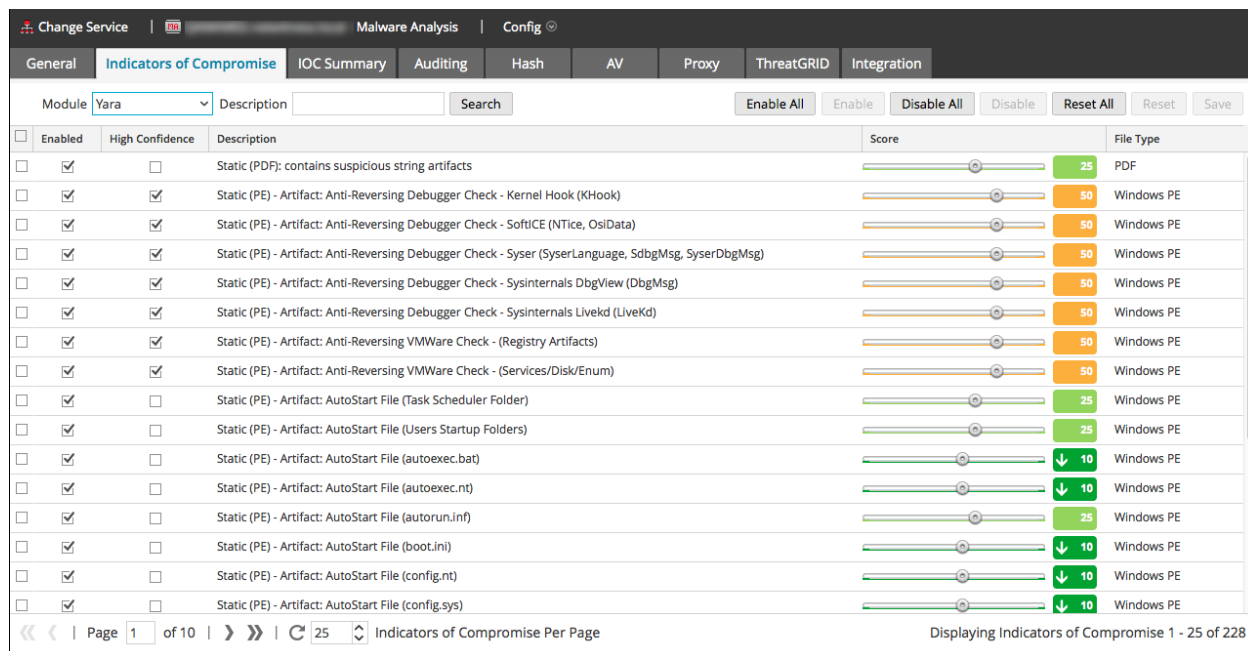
Change Service | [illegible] Malware Analysis | Config

General | Indicators of Compromise | IOC Summary | Auditing | Hash | AV | Proxy | ThreatGRID | Integration

Module Yara Description Search Enable All Enable Disable All Disable Reset All Reset Save

| | Enabled | High Confidence | Description | Score | File Type |
|---|---|---|---|---|---|
| ☐ | ☑ | ☐ | Static (PDF): contains suspicious string artifacts | 25 | PDF |
| ☐ | ☑ | ☑ | Static (PE) - Artifact: Anti-Reversing Debugger Check - Kernel Hook (KHook) | 50 | Windows PE |
| ☐ | ☑ | ☑ | Static (PE) - Artifact: Anti-Reversing Debugger Check - SoftICE (NTice, OsiData) | 50 | Windows PE |
| ☐ | ☑ | ☑ | Static (PE) - Artifact: Anti-Reversing Debugger Check - Syser (SyserLanguage, SdbgMsg, SyserDbgMsg) | 50 | Windows PE |
| ☐ | ☑ | ☑ | Static (PE) - Artifact: Anti-Reversing Debugger Check - Sysinternals DbgView (DbgMsg) | 50 | Windows PE |
| ☐ | ☑ | ☑ | Static (PE) - Artifact: Anti-Reversing Debugger Check - Sysinternals Livekd (LiveKd) | 50 | Windows PE |
| ☐ | ☑ | ☑ | Static (PE) - Artifact: Anti-Reversing VMWare Check - (Registry Artifacts) | 50 | Windows PE |
| ☐ | ☑ | ☑ | Static (PE) - Artifact: Anti-Reversing VMWare Check - (Services/Disk/Enum) | 50 | Windows PE |
| ☐ | ☑ | ☐ | Static (PE) - Artifact: AutoStart File (Task Scheduler Folder) | 25 | Windows PE |
| ☐ | ☑ | ☐ | Static (PE) - Artifact: AutoStart File (Users Startup Folders) | 25 | Windows PE |
| ☐ | ☑ | ☐ | Static (PE) - Artifact: AutoStart File (autoexec.bat) | 10 | Windows PE |
| ☐ | ☑ | ☐ | Static (PE) - Artifact: AutoStart File (autoexec.nt) | 10 | Windows PE |
| ☐ | ☑ | ☐ | Static (PE) - Artifact: AutoStart File (autorun.inf) | 25 | Windows PE |
| ☐ | ☑ | ☐ | Static (PE) - Artifact: AutoStart File (boot.ini) | 10 | Windows PE |
| ☐ | ☑ | ☐ | Static (PE) - Artifact: AutoStart File (config.nt) | 10 | Windows PE |
| ☐ | ☑ | ☐ | Static (PE) - Artifact: AutoStart File (config.sys) | 10 | Windows PE |

Page 1 of 10 | 25 Indicators of Compromise Per Page Displaying Indicators of Compromise 1 - 25 of 228